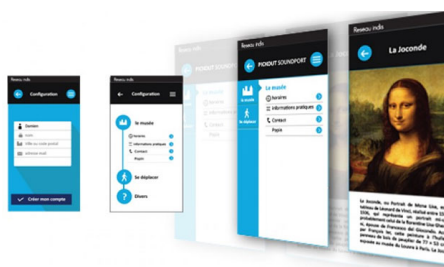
Reseau inds
Configuration
Données
nom
Ville ou code postal
adresse mail
Créer mon compte

Configuration
le musée
Horaires
informations pratiques
Contact
Plan
Se déplacer
Divers

POIDUT SOUNDPORT

Reseau inds
PIODUT SOUNDPORT
Le musée
Horaires
Informations pratiques
Contact
Pl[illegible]

Reseau inds
La Joconde
La Joconde, ou Portrait de Mona Lisa, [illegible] de Léonard de Vinci, réalisé entre 15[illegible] 1506, qui représente un portrait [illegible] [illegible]